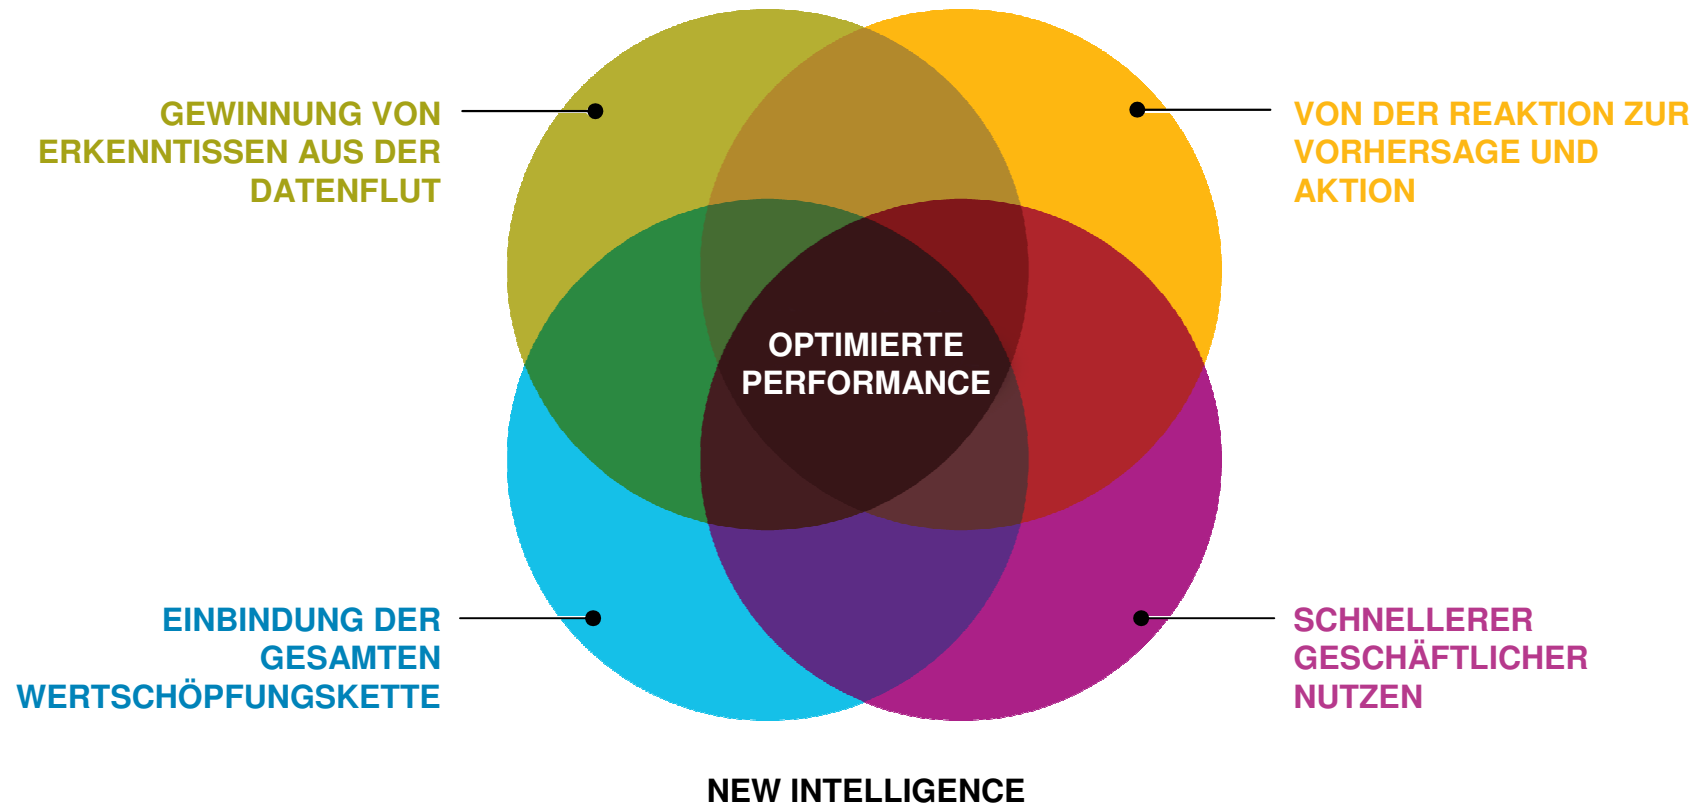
GEWINNUNG VON ERKENNTISSEN AUS DER DATENFLUT

VON DER REAKTION ZUR VORHERSAGE UND AKTION

OPTIMIERTE PERFORMANCE

EINBINDUNG DER GESAMTEN WERTSCHÖPFUNGSKETTE

SCHNELLERER GESCHÄFTLICHER NUTZEN

NEW INTELLIGENCE